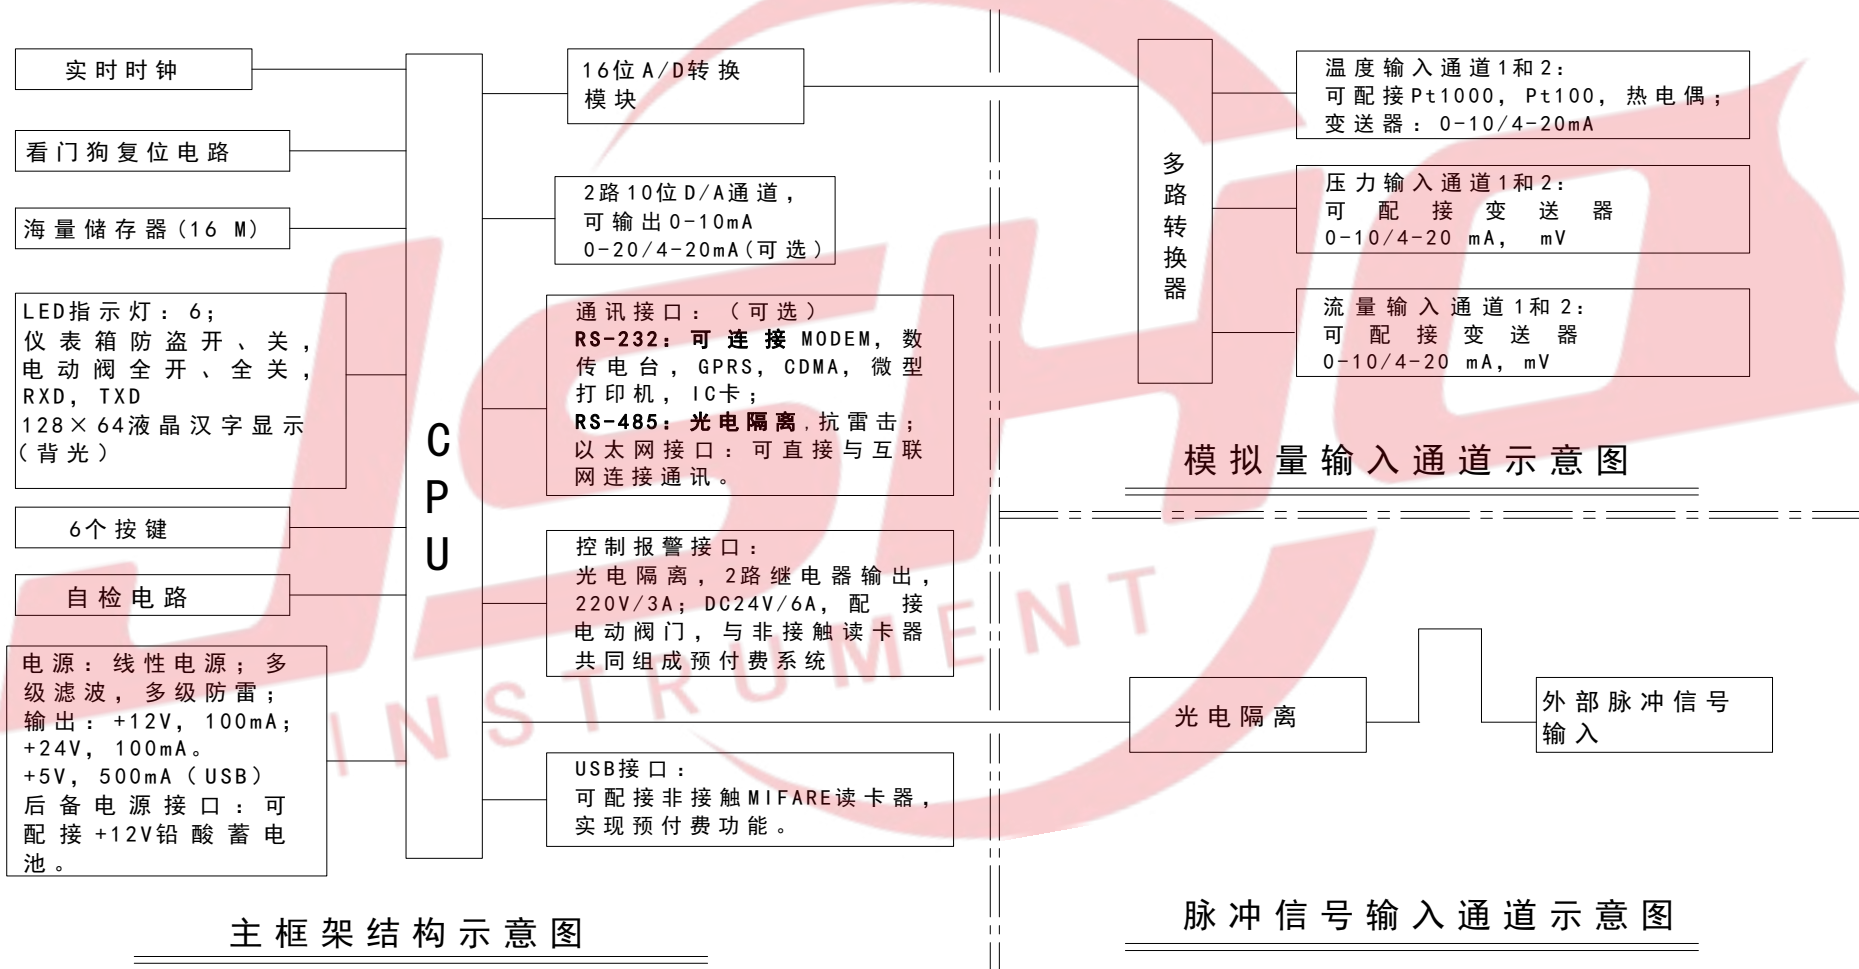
实时时钟

看门狗复位电路

海量储存器（16 M）

LED指示灯：6；
仪表箱防盗开、关，
电动阀全开、全关，
RXD，TXD
128×64液晶汉字显示
（背光）

6个按键

自检电路

电源：线性电源；多级滤波，多级防雷；
输出：+12V，100mA；
+24V，100mA。
+5V，500mA（USB）
后备电源接口：可配接+12V铅酸蓄电池。

CPU

16位A/D转换模块

2路10位D/A通道，
可输出0-10mA
0-20/4-20mA（可选）

通讯接口：（可选）
RS-232：可连接MODEM，数传电台，GPRS，CDMA，微型打印机，IC卡；
RS-485：光电隔离，抗雷击；
以太网接口：可直接与互联网连接通讯。

控制报警接口：
光电隔离，2路继电器输出，
220V/3A；DC24V/6A，配接电动阀门，与非接触读卡器共同组成预付费系统

USB接口：
可配接非接触MIFARE读卡器，
实现预付费功能。

主框架结构示意图

多路转换器

温度输入通道1和2：
可配接Pt1000，Pt100，热电偶；
变送器：0-10/4-20mA

压力输入通道1和2：
可 配 接 变 送 器
0-10/4-20 mA，mV

流量输入通道1和2：
可 配 接 变 送 器
0-10/4-20 mA，mV

模拟量输入通道示意图

光电隔离

外部脉冲信号输入

脉冲信号输入通道示意图

INSTRUMENT